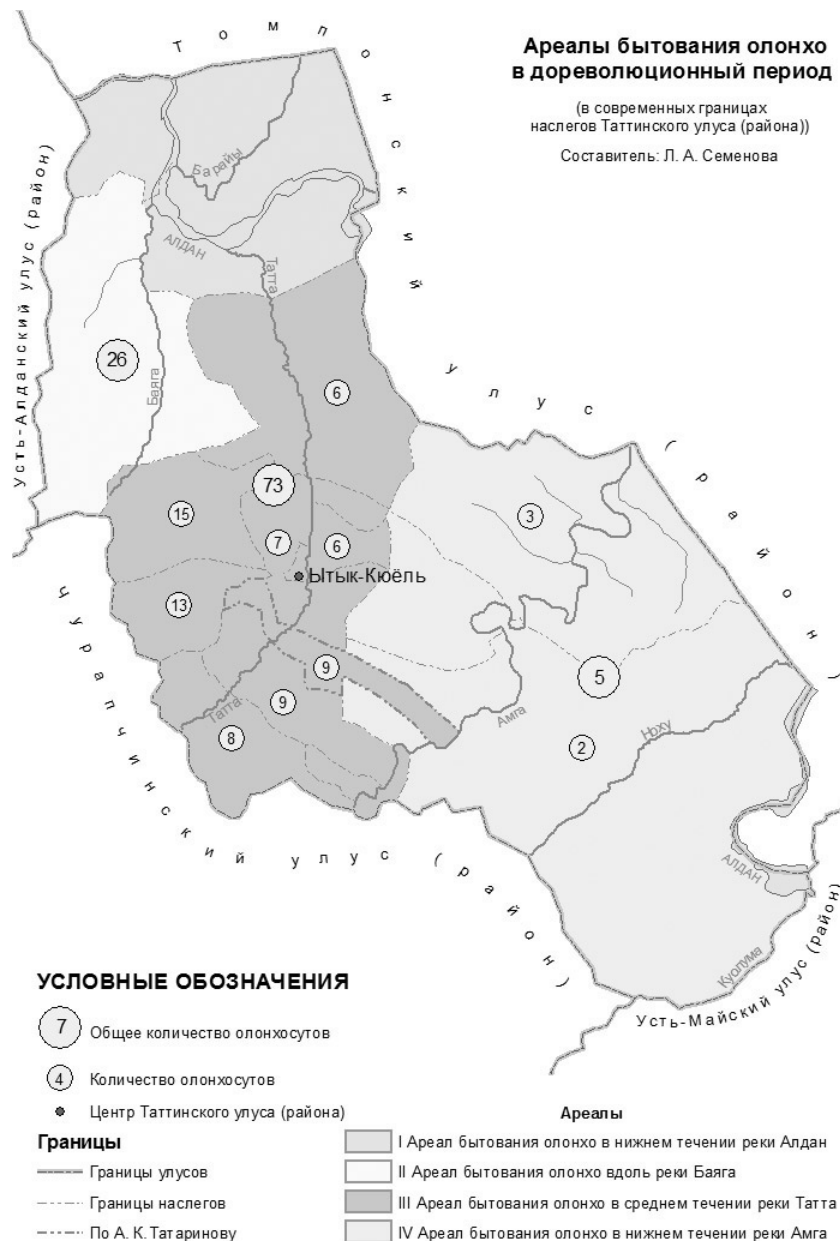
Ареалы бытования олонхо в дореволюционный период

(в современных границах наслегов Таттинского улуса (района))

Составитель: Л. А. Семенова

Томпонский улус (район)

Усть-Алданский улус (район)

Чурапчинский улус (район)

Усть-Майский улус (район)

Барайы

Алдан

Татта

Баяга

Амга

Нуху

Куолума

Алдан

Татта

26

6

73

15

7

6

3

13

5

9

9

2

8

Ытык-Кюёль

УСЛОВНЫЕ ОБОЗНАЧЕНИЯ

7 Общее количество олонхосутов

4 Количество олонхосутов

Центр Таттинского улуса (района)

Границы

Границы улусов

Границы наслегов

По А. К. Татаринову

Ареалы

I Ареал бытования олонхо в нижнем течении реки Алдан

II Ареал бытования олонхо вдоль реки Баяга

III Ареал бытования олонхо в среднем течении реки Татта

IV Ареал бытования олонхо в нижнем течении реки Амга